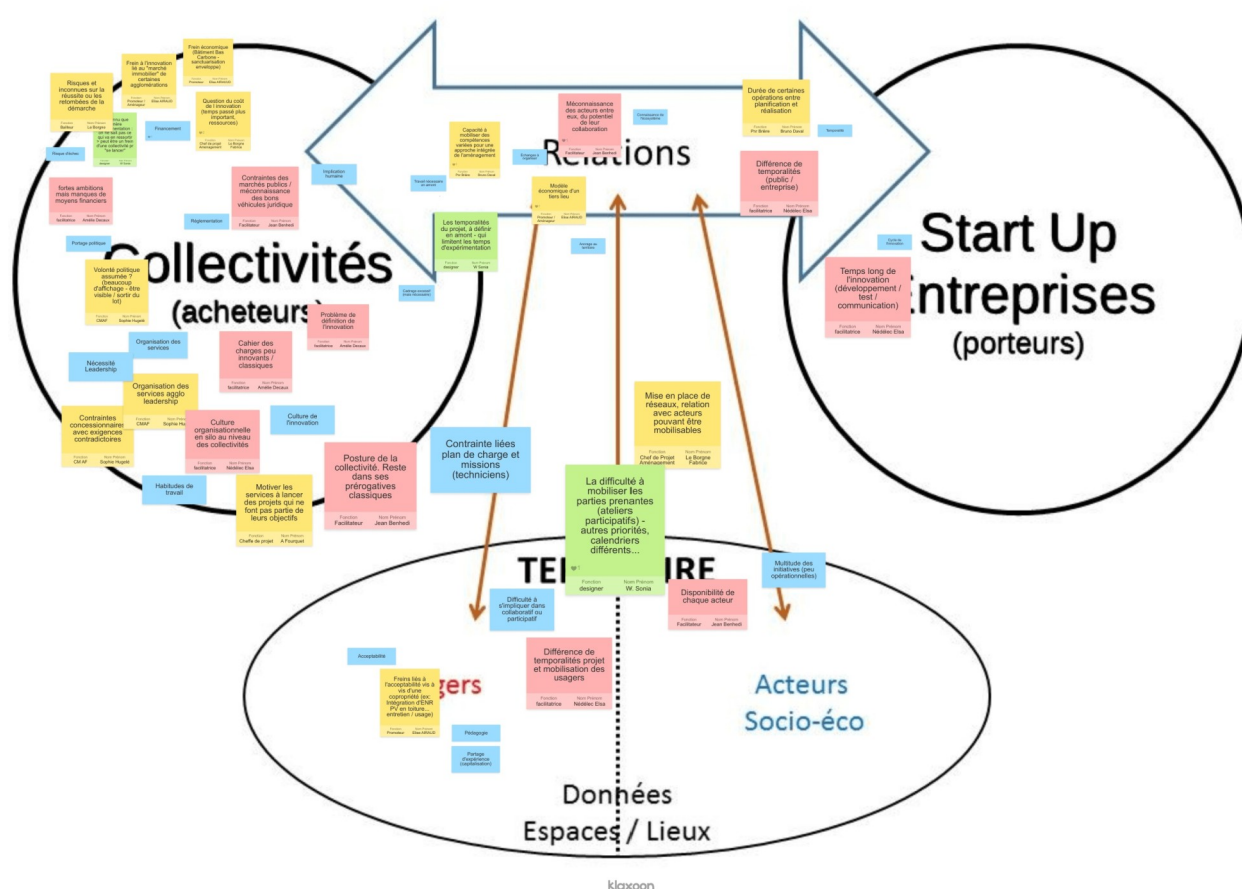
Risques et inconnues sur la réussite ou les retombées de la démarche

Frein à l'innovation lié au "marché immobilier" de certaines agglomérations

Frein économique (Bâtiment Bas Carbone - renchérissement enveloppe)

Question du coût de l'innovation (temps passé plus important, ressources)

Financement

Risque d'échec

fortes ambitions mais manques de moyens financiers
Fonction facilitatrice Nom Prénom Amélie Decaux

Contraintes des marchés publics / méconnaissance des bons véhicules juridique
Fonction Facilitateur Nom Prénom Jean Benhedi

Réglementation

Implication humaine

Partage politique

Collectivités
(acheteurs)

Volonté politique assumée ? (beaucoup d'affichage - être visible / sortir du lot)
Fonction CMAP Nom Prénom Sophie Hugelé

Problème de définition de l'innovation
Fonction facilitatrice Nom Prénom Amélie Decaux

Organisation des services

Nécessité Leadership

Cahier des charges peu innovants / classiques
Fonction facilitatrice Nom Prénom Amélie Decaux

Organisation des services agglo leadership

Contraintes concessionnaires avec exigences contradictoires
Fonction CM AF Nom Prénom Sophie Hugelé

Culture organisationnelle en silo au niveau des collectivités
Fonction facilitatrice Nom Prénom Nédélec Elsa

Culture de l'innovation

Habitudes de travail

Motiver les services à lancer des projets qui ne font pas partie de leurs objectifs
Fonction Cheffe de projet Nom Prénom A Fourquet

Posture de la collectivité. Reste dans ses prérogatives classiques
Fonction Facilitateur Nom Prénom Jean Benhedi

Capacité à mobiliser des compétences variées pour une approche intégrée de l'aménagement

Méconnaissance des acteurs entre eux, du potentiel de leur collaboration
Fonction Facilitateur Nom Prénom Jean Benhedi

Relations

Modèle économique d'un tiers lieu

Les temporalités du projet, à définir en amont - qui limitent les temps d'expérimentation
Fonction designer Nom Prénom W. Sonia

Durée de certaines opérations entre planification et réalisation

Différence de temporalités (public / entreprise)
Fonction facilitatrice Nom Prénom Nédélec Elsa

Start Up
Entreprises
(porteurs)

Temps long de l'innovation (développement / test / communication)
Fonction facilitatrice Nom Prénom Nédélec Elsa

Mise en place de réseaux, relation avec acteurs pouvant être mobilisables
Fonction Chef de Projet Aménagement Nom Prénom Le Borgne Fabrice

Contrainte liées plan de charge et missions (techniciens)

La difficulté à mobiliser les parties prenantes (ateliers participatifs) - autres priorités, calendriers différents...
Fonction designer Nom Prénom W. Sonia

TE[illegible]IRE

Multitude des initiatives (peu opérationnelles)

Difficulté à s'impliquer dans collaboratif ou participatif

Disponibilité de chaque acteur
Fonction Facilitateur Nom Prénom Jean Benhedi

Acceptabilité

Freins liés à l'acceptabilité vis à vis d'une copropriété (ex: Intégration d'ENR PV en toiture... entretien / usage)

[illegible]gers

Différence de temporalités projet et mobilisation des usagers
Fonction facilitatrice Nom Prénom Nédélec Elsa

Pédagogie

Partage d'expérience (capitalisation)

Acteurs
Socio-éco

Données
Espaces / Lieux

klaxoon